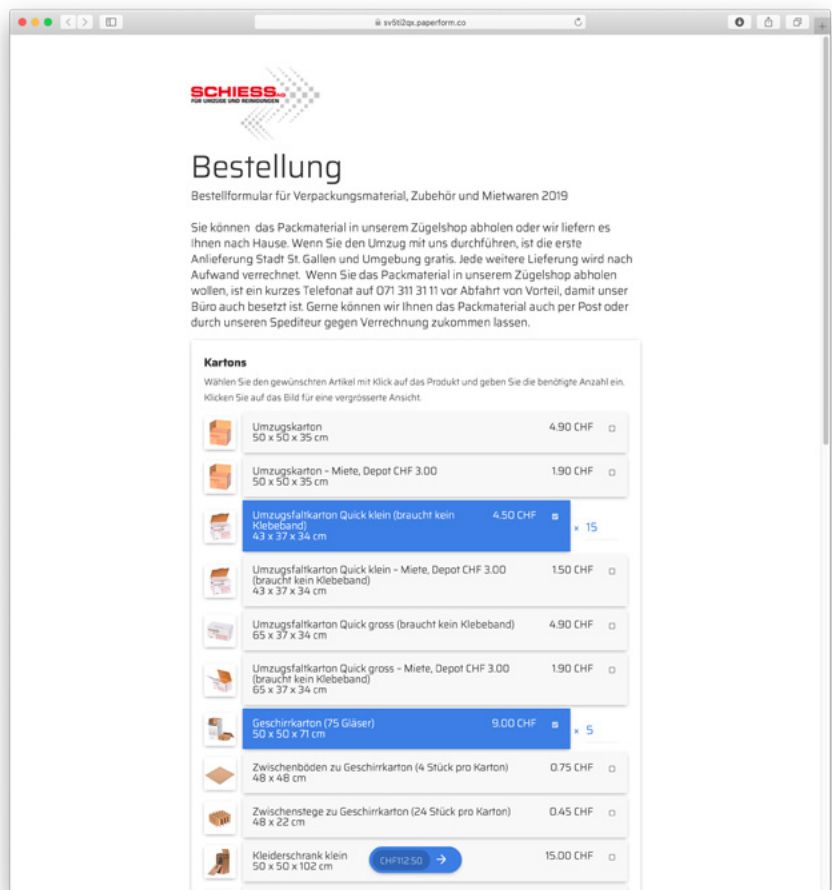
sv5ti2qx.paperform.co

SCHIESS
FÜR UMZÜGE UND REINIGUNGEN

Bestellung

Bestellformular für Verpackungsmaterial, Zubehör und Mietwaren 2019

Sie können das Packmaterial in unserem Zügelshop abholen oder wir liefern es Ihnen nach Hause. Wenn Sie den Umzug mit uns durchführen, ist die erste Anlieferung Stadt St. Gallen und Umgebung gratis. Jede weitere Lieferung wird nach Aufwand verrechnet. Wenn Sie das Packmaterial in unserem Zügelshop abholen wollen, ist ein kurzes Telefonat auf 071 311 31 11 vor Abfahrt von Vorteil, damit unser Büro auch besetzt ist. Gerne können wir Ihnen das Packmaterial auch per Post oder durch unseren Spediteur gegen Verrechnung zukommen lassen.

Kartons

Wählen Sie den gewünschten Artikel mit Klick auf das Produkt und geben Sie die benötigte Anzahl ein. Klicken Sie auf das Bild für eine vergrösserte Ansicht.

Umzugskarton 50 x 50 x 35 cm 4.90 CHF

Umzugskarton - Miete, Depot CHF 3.00 50 x 50 x 35 cm 1.90 CHF

Umzugsfaltkarton Quick klein (braucht kein Klebeband) 43 x 37 x 34 cm 4.50 CHF × 15

Umzugsfaltkarton Quick klein - Miete, Depot CHF 3.00 (braucht kein Klebeband) 43 x 37 x 34 cm 1.50 CHF

Umzugsfaltkarton Quick gross (braucht kein Klebeband) 65 x 37 x 34 cm 4.90 CHF

Umzugsfaltkarton Quick gross - Miete, Depot CHF 3.00 (braucht kein Klebeband) 65 x 37 x 34 cm 1.90 CHF

Geschirrkarton (75 Gläser) 50 x 50 x 71 cm 9.00 CHF × 5

Zwischenböden zu Geschirrkarton (4 Stück pro Karton) 48 x 48 cm 0.75 CHF

Zwischenstege zu Geschirrkarton (24 Stück pro Karton) 48 x 22 cm 0.45 CHF

Kleiderschrank klein 50 x 50 x 102 cm CHF112.50 15.00 CHF